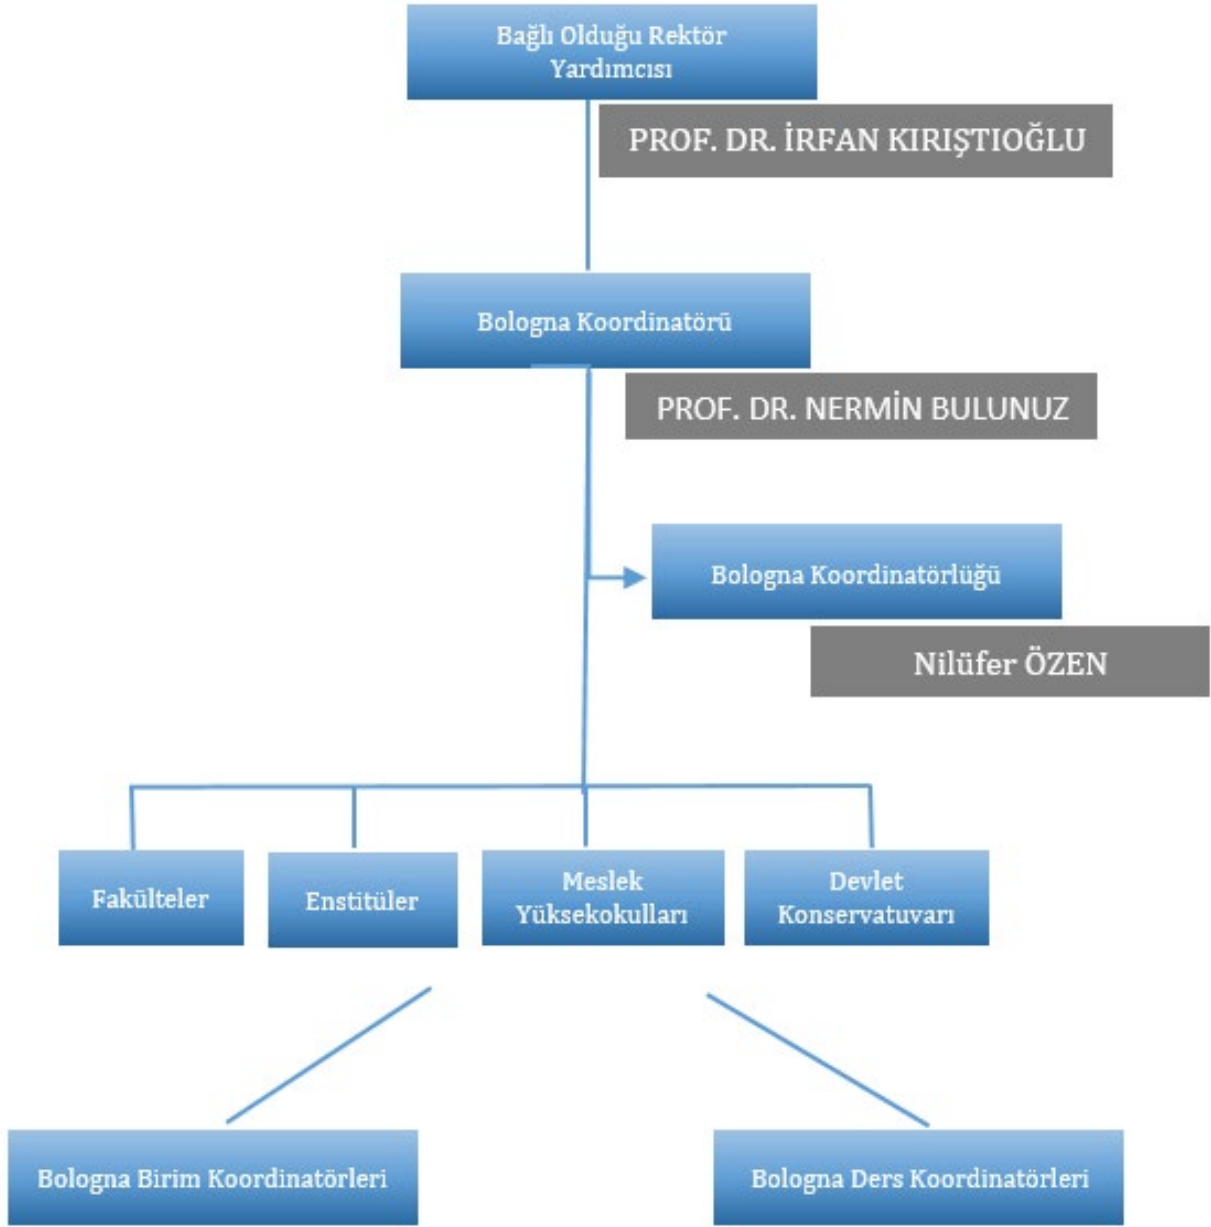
Bağlı Olduğu Rektör Yardımcısı

PROF. DR. İRFAN KIRIŞTIOĞLU

Bologna Koordinatörü

PROF. DR. NERMİN BULUNUZ

Bologna Koordinatörlüğü

Nilüfer ÖZEN

Fakülteler

Enstitüler

Meslek Yüksekokulları

Devlet Konservatuvarı

Bologna Birim Koordinatörleri

Bologna Ders Koordinatörleri